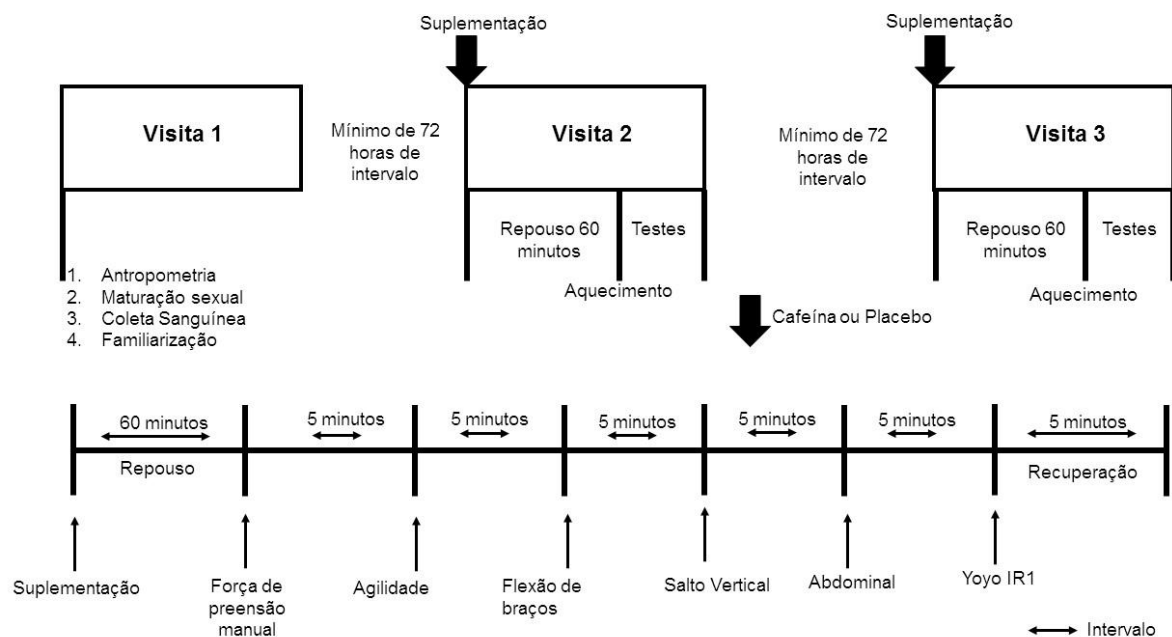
Suplementação

Suplementação

Visita 1

Mínimo de 72 horas de intervalo

Visita 2

Repouso 60 minutos

Testes

Aquecimento

Mínimo de 72 horas de intervalo

Visita 3

Repouso 60 minutos

Testes

Aquecimento

1. Antropometria
2. Maturação sexual
3. Coleta Sanguínea
4. Familiarização

Cafeína ou Placebo

60 minutos

Repouso

5 minutos

5 minutos

5 minutos

5 minutos

5 minutos

5 minutos

Recuperação

Suplementação

Força de preensão manual

Agilidade

Flexão de braços

Salto Vertical

Abdominal

Yoyo IR1

Intervalo